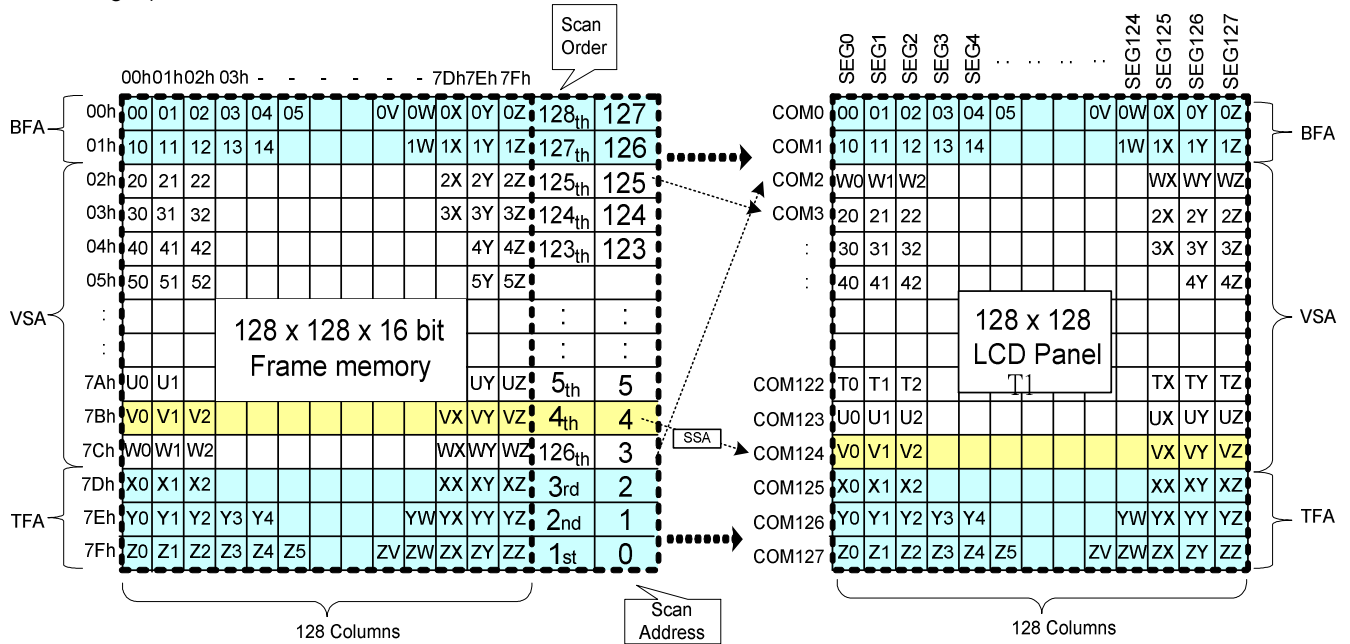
Scan Order

00h 01h 02h 03h - - - - - - - 7Dh 7Eh 7Fh

| | | | | | | | | | | | | | | |
|---|---|---|---|---|---|---|---|---|---|---|---|---|---|---|
| 00h | 00 | 01 | 02 | 03 | 04 | 05 | | | 0V | 0W | 0X | 0Y | 0Z | $128_{th}$ | 127 |
| 01h | 10 | 11 | 12 | 13 | 14 | | | | | 1W | 1X | 1Y | 1Z | $127_{th}$ | 126 |
| 02h | 20 | 21 | 22 | | | | | | | | 2X | 2Y | 2Z | $125_{th}$ | 125 |
| 03h | 30 | 31 | 32 | | | | | | | | 3X | 3Y | 3Z | $124_{th}$ | 124 |
| 04h | 40 | 41 | 42 | | | | | | | | | 4Y | 4Z | $123_{th}$ | 123 |
| 05h | 50 | 51 | 52 | | | | | | | | | 5Y | 5Z | | |
| : | | | | | | | | | | | | | | : | : |
| : | | | | | | | | | | | | | | : | : |
| 7Ah | U0 | U1 | | | | | | | | | | UY | UZ | $5_{th}$ | 5 |
| 7Bh | V0 | V1 | V2 | | | | | | | | VX | VY | VZ | $4_{th}$ | 4 |
| 7Ch | W0 | W1 | W2 | | | | | | | | WX | WY | WZ | $126_{th}$ | 3 |
| 7Dh | X0 | X1 | X2 | | | | | | | | XX | XY | XZ | $3_{rd}$ | 2 |
| 7Eh | Y0 | Y1 | Y2 | Y3 | Y4 | | | | | YW | YX | YY | YZ | $2_{nd}$ | 1 |
| 7Fh | Z0 | Z1 | Z2 | Z3 | Z4 | Z5 | | | ZV | ZW | ZX | ZY | ZZ | $1_{st}$ | 0 |

BFA
VSA
TFA

128 x 128 x 16 bit
Frame memory

128 Columns

Scan Address

SSA

SEG0 SEG1 SEG2 SEG3 SEG4 .. .. .. .. SEG124 SEG125 SEG126 SEG127

| | | | | | | | | | | | | |
|---|---|---|---|---|---|---|---|---|---|---|---|---|
| COM0 | 00 | 01 | 02 | 03 | 04 | 05 | | 0V | 0W | 0X | 0Y | 0Z |
| COM1 | 10 | 11 | 12 | 13 | 14 | | | | 1W | 1X | 1Y | 1Z |
| COM2 | W0 | W1 | W2 | | | | | | | WX | WY | WZ |
| COM3 | 20 | 21 | 22 | | | | | | | 2X | 2Y | 2Z |
| : | 30 | 31 | 32 | | | | | | | 3X | 3Y | 3Z |
| : | 40 | 41 | 42 | | | | | | | | 4Y | 4Z |
| | | | | | | | | | | | | |
| | | | | | | | | | | | | |
| COM122 | T0 | T1 | T2 | | | | | | | TX | TY | TZ |
| COM123 | U0 | U1 | U2 | | | | | | | UX | UY | UZ |
| COM124 | V0 | V1 | V2 | | | | | | | VX | VY | VZ |
| COM125 | X0 | X1 | X2 | | | | | | | XX | XY | XZ |
| COM126 | Y0 | Y1 | Y2 | Y3 | Y4 | | | | YW | YX | YY | YZ |
| COM127 | Z0 | Z1 | Z2 | Z3 | Z4 | Z5 | | ZV | ZW | ZX | ZY | ZZ |

BFA
VSA
TFA

128 x 128
LCD Panel
T1

128 Columns